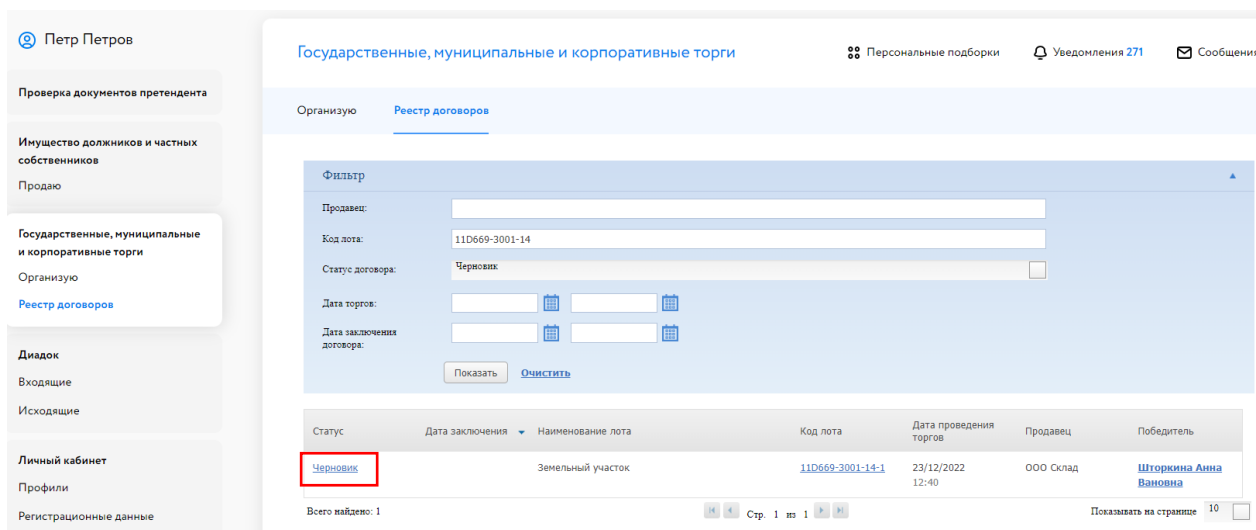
Петр Петров

Проверка документов претендента

Имущество должников и частных собственников

Продаю

Государственные, муниципальные и корпоративные торги

Организую

Реестр договоров

Диадок

Входящие

Исходящие

Личный кабинет

Профили

Регистрационные данные

Государственные, муниципальные и корпоративные торги

Персональные подборки

Уведомления 271

Сообщени

Организую

Реестр договоров

Фильтр

Продавец:

Код лота: 11D669-3001-14

Статус договора: Черновик

Дата торгов:

Дата заключения договора:

Показать

Очистить

| Статус | Дата заключения | Наименование лота | Код лота | Дата проведения торгов | Продавец | Победитель |
|---|---|---|---|---|---|---|
| Черновик | | Земельный участок | 11D669-3001-14-1 | 23/12/2022 12:40 | ООО Склад | Шторкина Анна Вановна |

Всего найдено: 1

Стр. 1 из 1

Показывать на странице 10